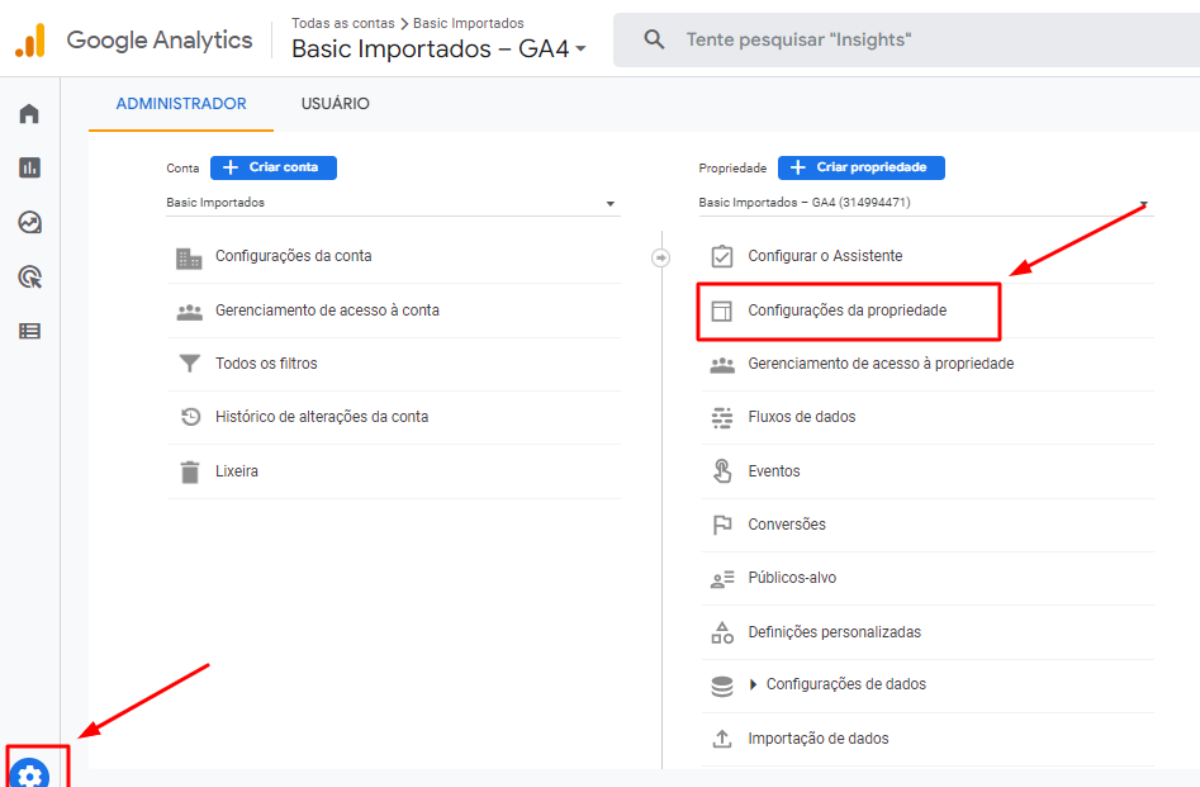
Google Analytics

Todas as contas > Basic Importados
Basic Importados – GA4

Tente pesquisar "Insights"

ADMINISTRADOR
USUÁRIO

Conta
Criar conta
Basic Importados

Configurações da conta
Gerenciamento de acesso à conta
Todos os filtros
Histórico de alterações da conta
Lixeira

Propriedade
Criar propriedade
Basic Importados – GA4 (314994471)

Configurar o Assistente
Configurações da propriedade
Gerenciamento de acesso à propriedade
Fluxos de dados
Eventos
Conversões
Públicos-alvo
Definições personalizadas
Configurações de dados
Importação de dados